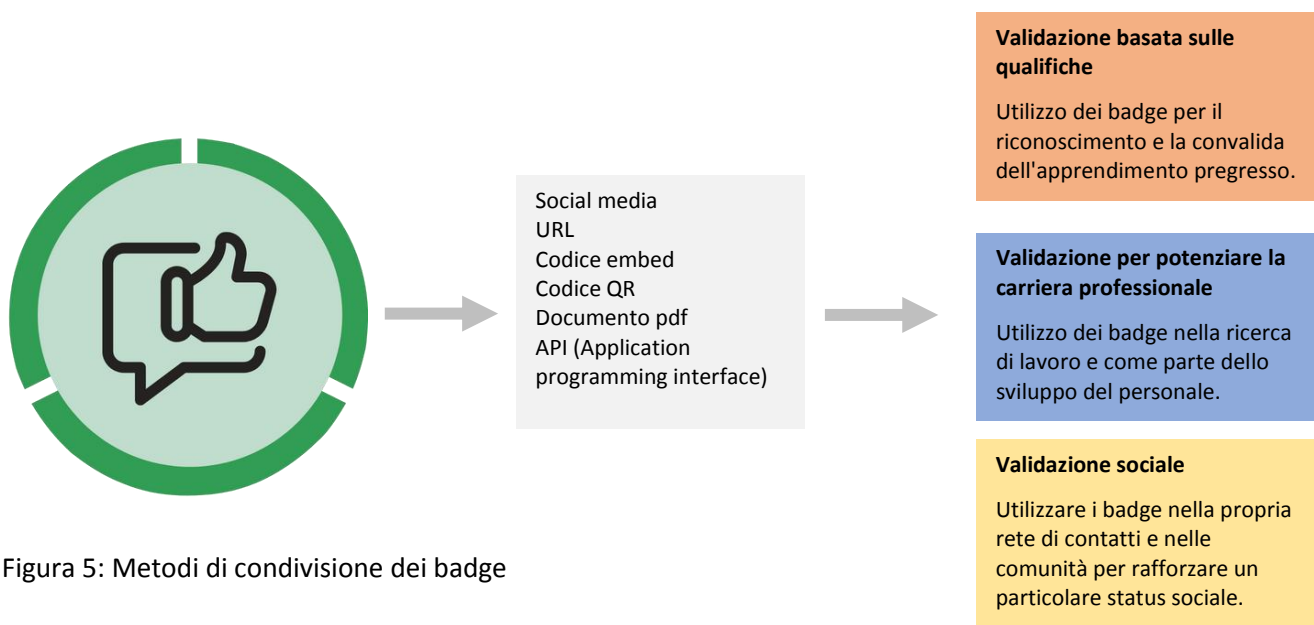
Social media
URL
Codice embed
Codice QR
Documento pdf
API (Application programming interface)

**Validazione basata sulle qualifiche**

Utilizzo dei badge per il riconoscimento e la convalida dell'apprendimento pregresso.

**Validazione per potenziare la carriera professionale**

Utilizzo dei badge nella ricerca di lavoro e come parte dello sviluppo del personale.

**Validazione sociale**

Utilizzare i badge nella propria rete di contatti e nelle comunità per rafforzare un particolare status sociale.

Figura 5: Metodi di condivisione dei badge